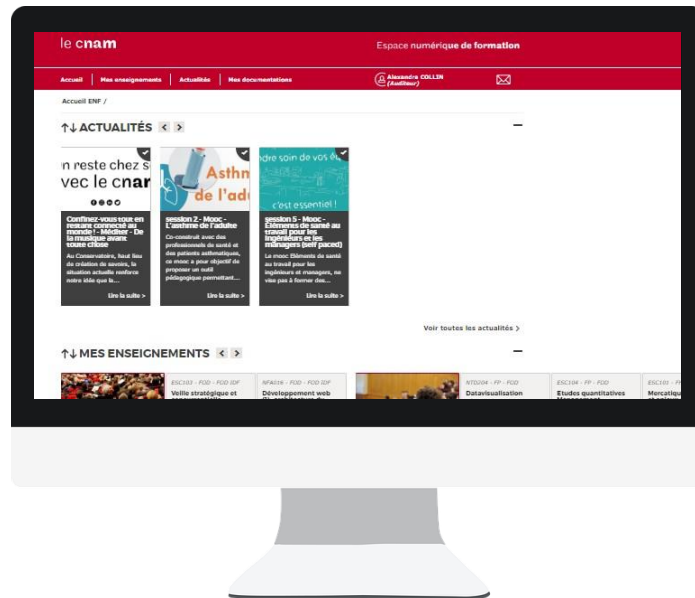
le cnam

Espace numérique de formation

Accueil | Mes enseignements | Actualités | Mes documentations

Alexandra COLLIN (Auditeur)

Accueil ENF /

↑↓ ACTUALITÉS < >

n reste chez s
vec le cnar

Confinez-vous tout en restant connecté au monde ! - Médiner - De la musique avant toute chose

Au Conservatoire, faut lieu de création de savoirs, la situation actuelle renforce notre rôle que le...

Lire la suite >

Asthn
de l'ad

session 2 - Mooc - L'asthme de l'adulte

Co-construit avec des professionnels de santé et des patients asthmatiques, ce mooc a pour objectif de proposer un outil pédagogique permettant...

Lire la suite >

ndre soin de vos é
c'est essentiel !

session 5 - Mooc - Éléments de santé au travail pour les ingénieurs et les managers (self paced)

Le mooc Éléments de santé au travail pour les ingénieurs et managers, ne vise pas à former des...

Lire la suite >

Voir toutes les actualités >

↑↓ MES ENSEIGNEMENTS < >

ESC103 - FOD - FOD IDF
Veille stratégique et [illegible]

NFA016 - FOD - FOD IDF
Développement web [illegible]

NTD204 - FP - FOD
Datavisualisation

ESC104 - FP - FOD
Etudes quantitatives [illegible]

ESC101 - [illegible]
Mercatiq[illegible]